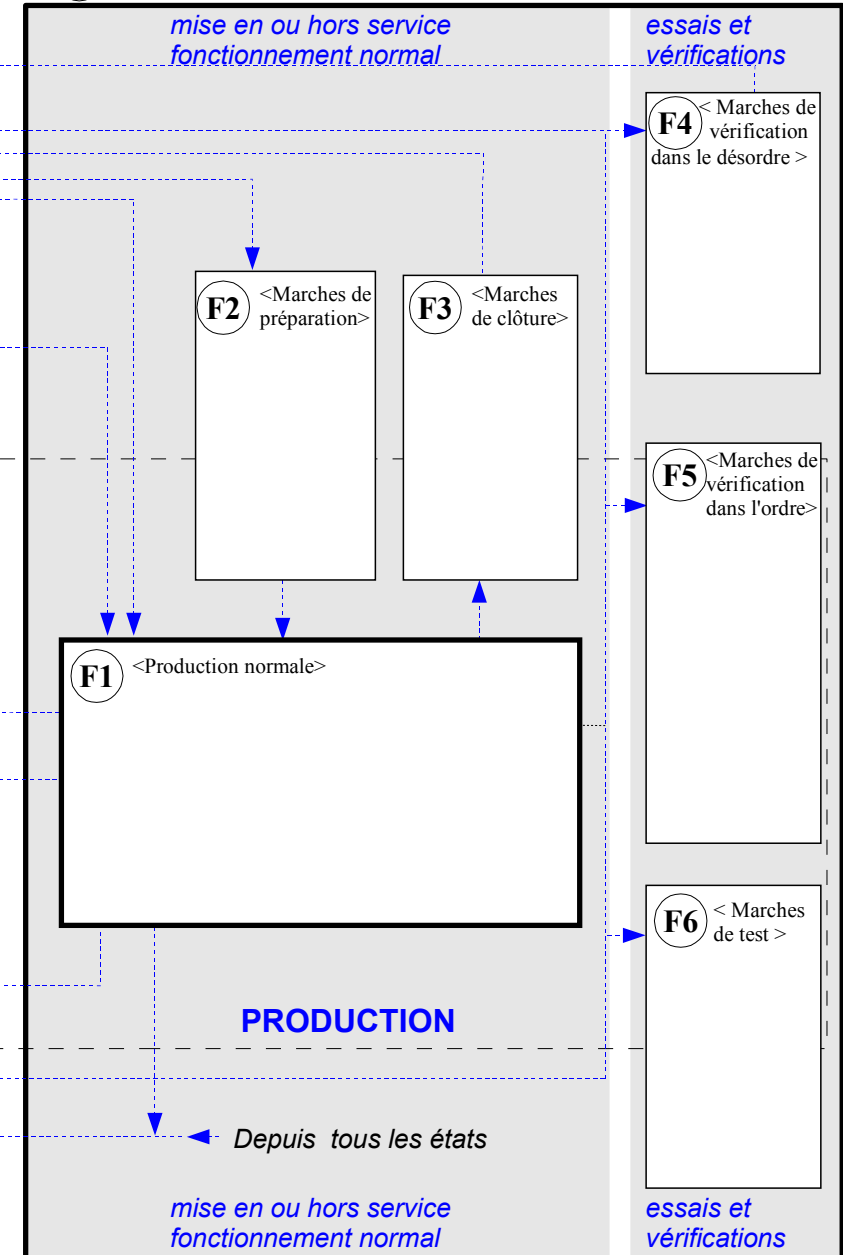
mise en ou hors service
fonctionnement normal

essais et
vérifications

F4 < Marches de vérification dans le désordre >

F2 <Marches de préparation>

F3 <Marches de clôture>

F5 <Marches de vérification dans l'ordre>

F1 <Production normale>

F6 < Marches de test >

PRODUCTION

Depuis tous les états

mise en ou hors service
fonctionnement normal

essais et
vérifications